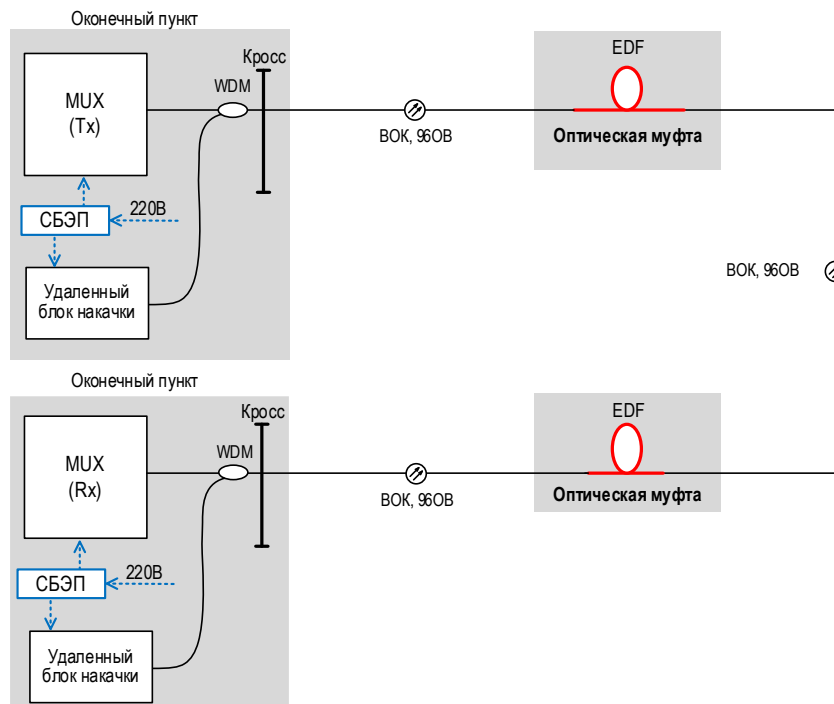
Оконечный пункт

Кросс

WDM

MUX
(Tx)

СБЭП

220В

Удаленный блок накачки

ВОК, 96ОВ

EDF

Оптическая муфта

ВОК, 96ОВ

Оконечный пункт

Кросс

WDM

MUX
(Rx)

СБЭП

220В

Удаленный блок накачки

ВОК, 96ОВ

EDF

Оптическая муфта